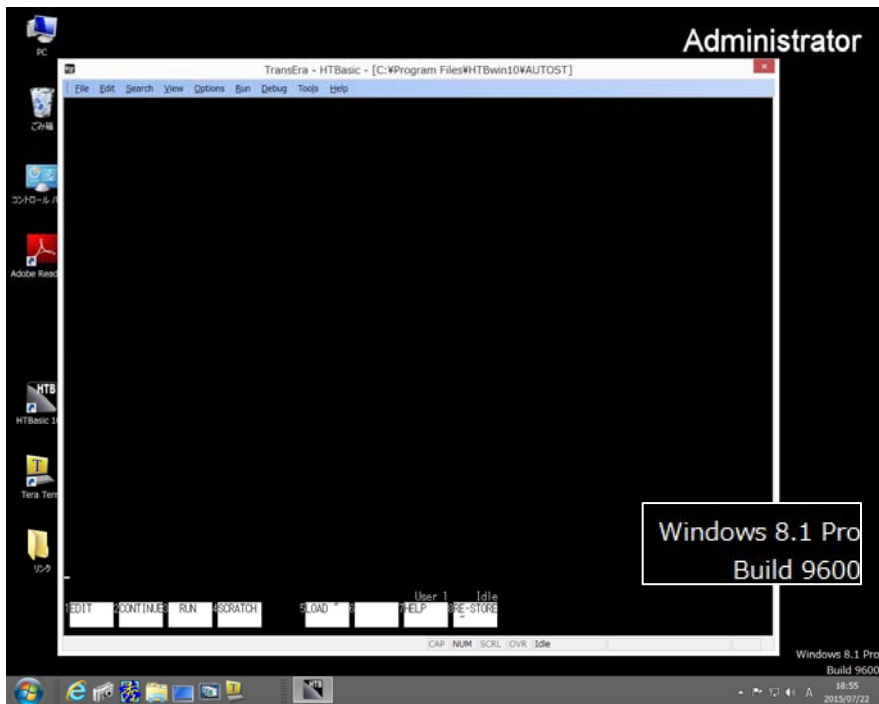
PC

ごみ箱

コントロール パ

Adobe Read

HTB
HTBasic 1

Tera Ter

リンク

Administrator

TransEra - HTBasic - [C:¥Program Files¥HTBwin10¥AUTOST]

File Edit Search View Options Run Debug Tools Help

_

User 1 Idle

1EDIT 2CONTINUE 3RUN 4SCRATCH 5LOAD " 6 7HELP 8RE-STORE

CAP NUM SCRL OVR Idle

Windows 8.1 Pro
Build 9600

Windows 8.1 Pro
Build 9600

A 18:55
2015/07/22